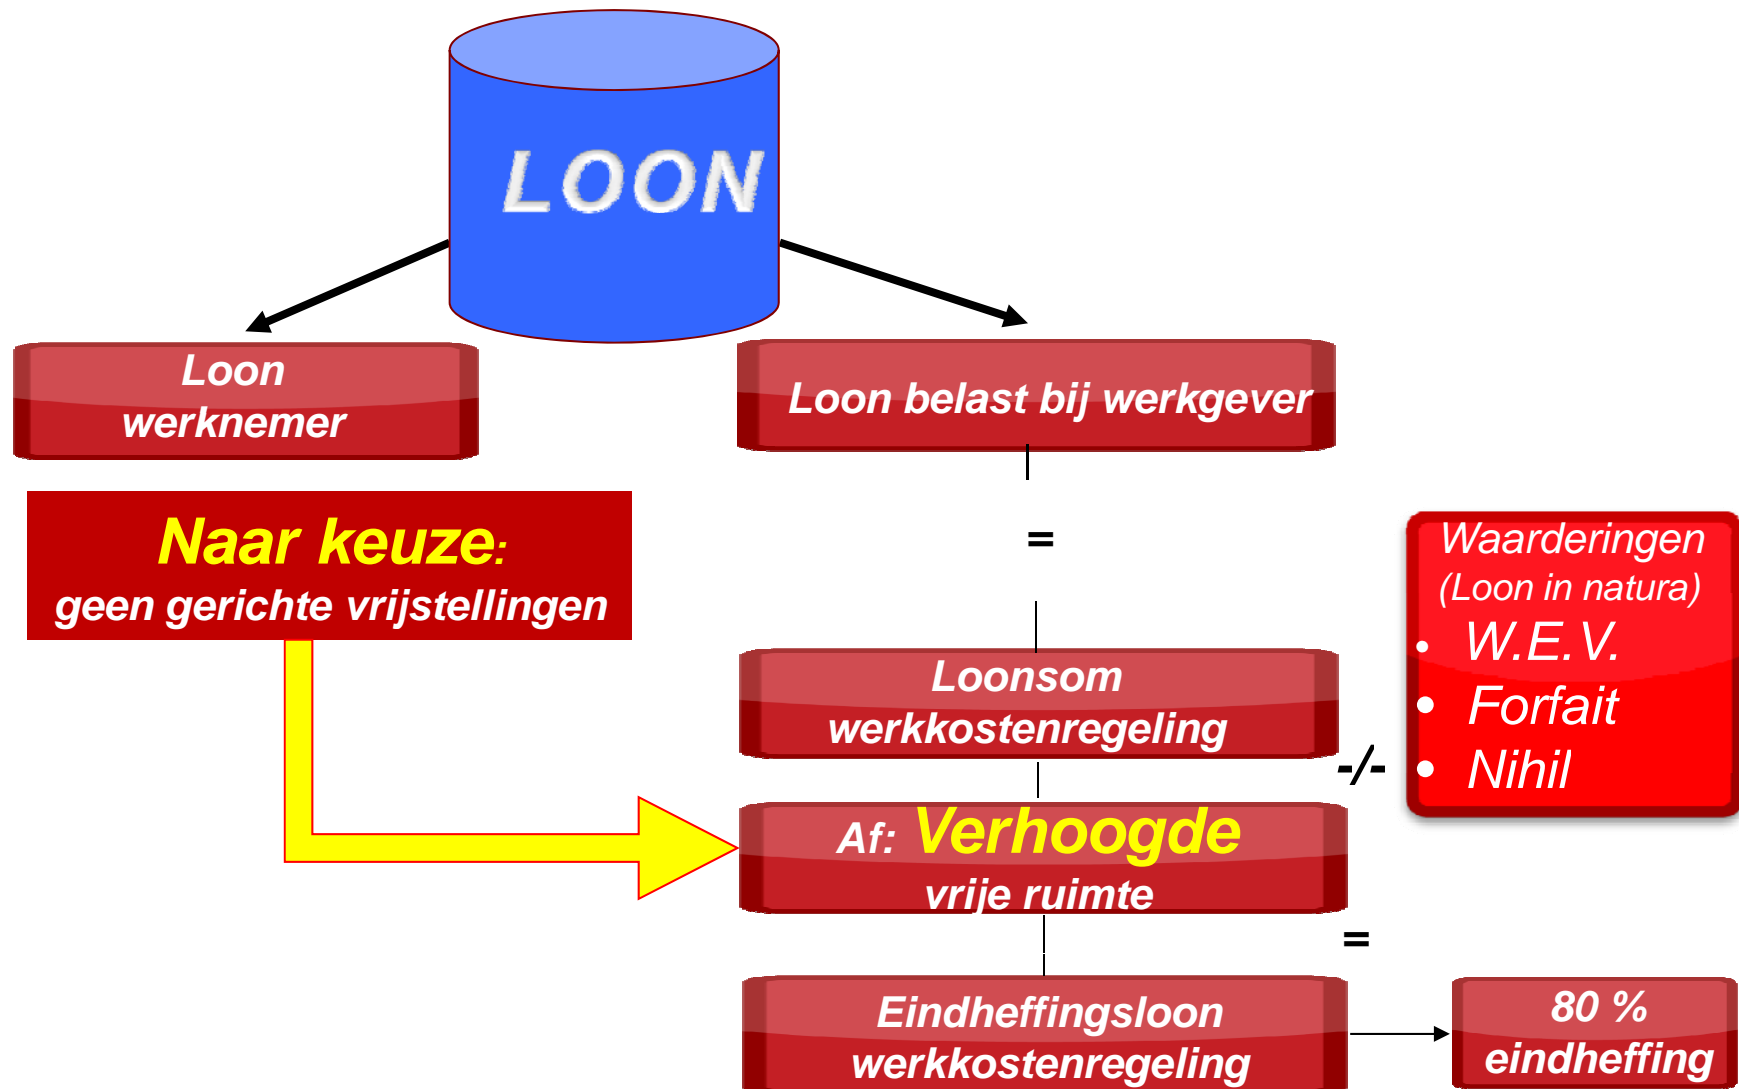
LOON

Loon
werknemer

Loon belast bij werkgever

Naar keuze:
geen gerichte vrijstellingen

=

Waarderingen
(Loon in natura)
• W.E.V.
• Forfait
• Nihil

Loonsom
werkkostenregeling

-/-

Af: Verhoogde
vrije ruimte

=

Eindheffingsloon
werkkostenregeling

80 %
eindheffing